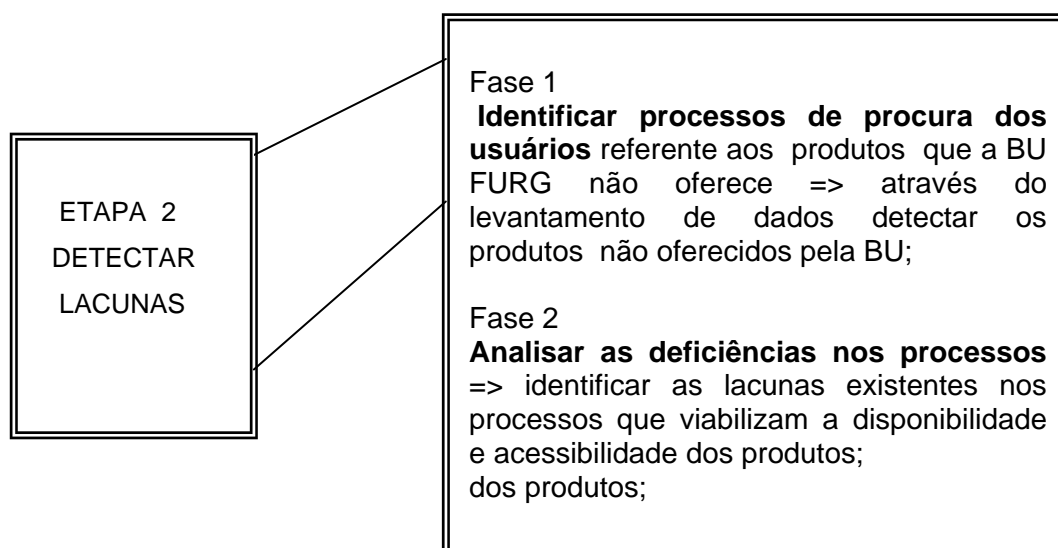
ETAPA 2
DETECTAR
LACUNAS

Fase 1
**Identificar processos de procura dos usuários** referente aos produtos que a BU FURG não oferece => através do levantamento de dados detectar os produtos não oferecidos pela BU;

Fase 2
**Analisar as deficiências nos processos** => identificar as lacunas existentes nos processos que viabilizam a disponibilidade e acessibilidade dos produtos;
dos produtos;